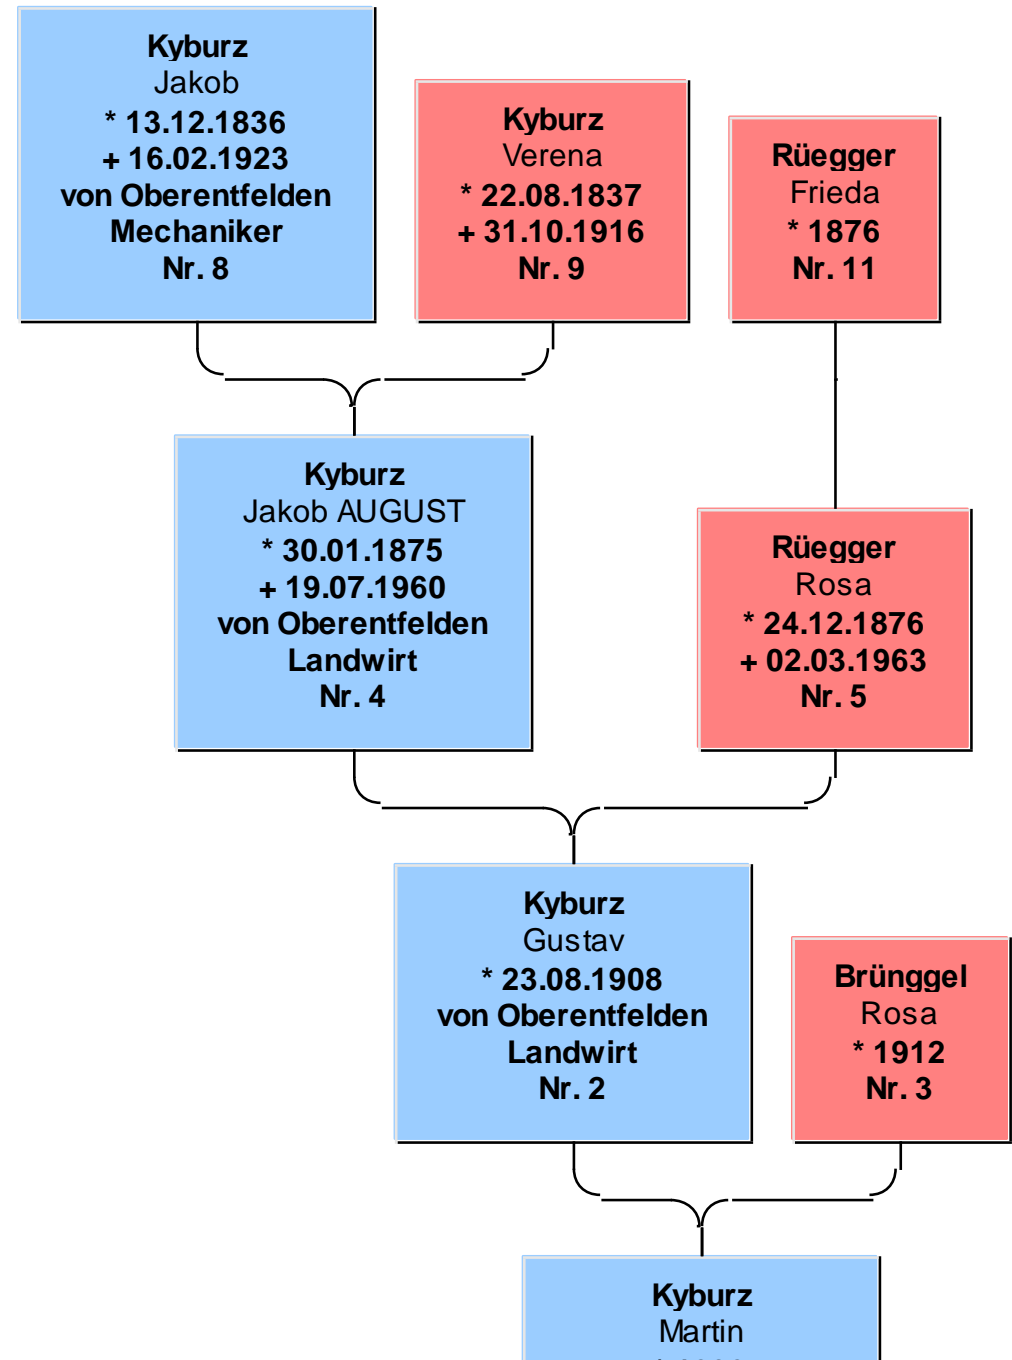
Kyburz
Jakob
* 13.12.1836
+ 16.02.1923
von Oberentfelden
Mechaniker
Nr. 8

Kyburz
Verena
* 22.08.1837
+ 31.10.1916
Nr. 9

Rüegger
Frieda
* 1876
Nr. 11

Kyburz
Jakob AUGUST
* 30.01.1875
+ 19.07.1960
von Oberentfelden
Landwirt
Nr. 4

Rüegger
Rosa
* 24.12.1876
+ 02.03.1963
Nr. 5

Kyburz
Gustav
* 23.08.1908
von Oberentfelden
Landwirt
Nr. 2

Brünggel
Rosa
* 1912
Nr. 3

Kyburz
Martin
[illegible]